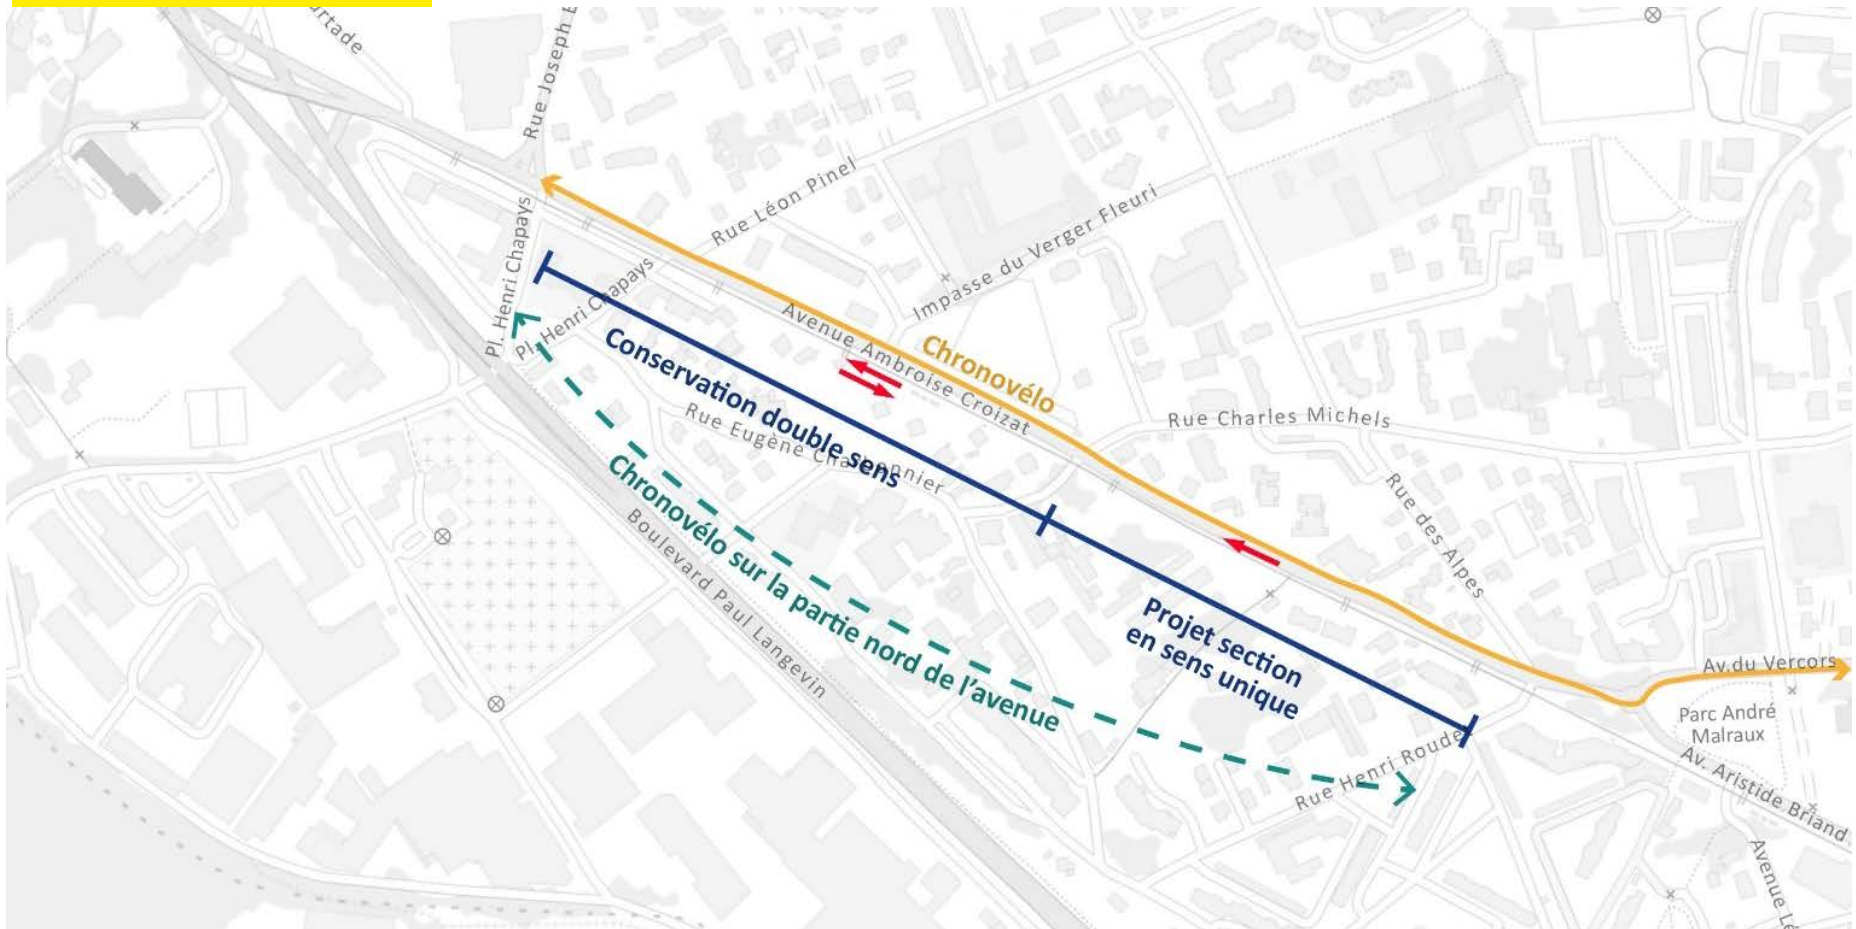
rtade
Rue Joseph L
Rue Léon Pinel
Impasse du Verger Fleuri
Pl. Henri Chapays
Pl. Henri Chapays
Avenue Ambroise Croizat
Chronovélo
Conservation double sens
Rue Eugène Cha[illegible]nier
Rue Charles Michels
Rue des Alpes
Chronovélo sur la partie nord de l'avenue
Boulevard Paul Langevin
Projet section en sens unique
Av. du Vercors
Parc André Malraux
Av. Aristide Briand
Rue Henri Roude
Avenue L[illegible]